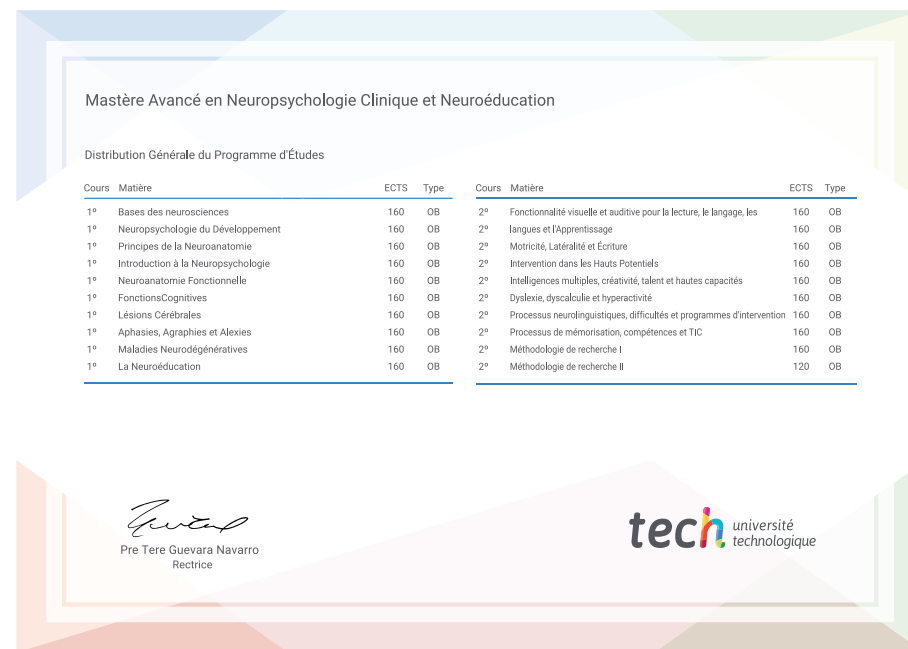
Mastère Avancé en Neuropsychologie Clinique et Neuroéducation

Distribution Générale du Programme d'Études

| Cours | Matière | ECTS | Type |
|---|---|---|---|
| 1º | Bases des neurosciences | 160 | OB |
| 1º | Neuropsychologie du Développement | 160 | OB |
| 1º | Principes de la Neuroanatomie | 160 | OB |
| 1º | Introduction à la Neuropsychologie | 160 | OB |
| 1º | Neuroanatomie Fonctionnelle | 160 | OB |
| 1º | FonctionsCognitives | 160 | OB |
| 1º | Lésions Cérébrales | 160 | OB |
| 1º | Aphasies, Agraphies et Alexies | 160 | OB |
| 1º | Maladies Neurodégénératives | 160 | OB |
| 1º | La Neuroéducation | 160 | OB |

| Cours | Matière | ECTS | Type |
|---|---|---|---|
| 2º | Fonctionnalité visuelle et auditive pour la lecture, le langage, les langues et l'Apprentissage | 160 | OB |
| 2º | Motricité, Latéralité et Écriture | 160 | OB |
| 2º | Intervention dans les Hauts Potentiels | 160 | OB |
| 2º | Intelligences multiples, créativité, talent et hautes capacités | 160 | OB |
| 2º | Dyslexie, dyscalculie et hyperactivité | 160 | OB |
| 2º | Processus neurolinguistiques, difficultés et programmes d'intervention | 160 | OB |
| 2º | Processus de mémorisation, compétences et TIC | 160 | OB |
| 2º | Méthodologie de recherche I | 160 | OB |
| 2º | Méthodologie de recherche II | 120 | OB |

Pre Tere Guevara Navarro
Rectrice

tech université technologique